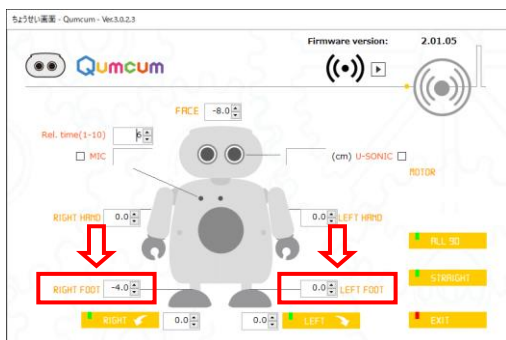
ちょうせい画面 - Qumcum - Ver.3.0.2.3

Qumcum

Firmware version: 2.01.05

FACE -8.0

Rel. time(1-10) 6

MIC

(cm) U-SONIC

MOTOR

RIGHT HAND 0.0

0.0 LEFT HAND

ALL 90

STRAIGHT

RIGHT FOOT -4.0

0.0 LEFT FOOT

RIGHT 0.0

0.0 LEFT

EXIT